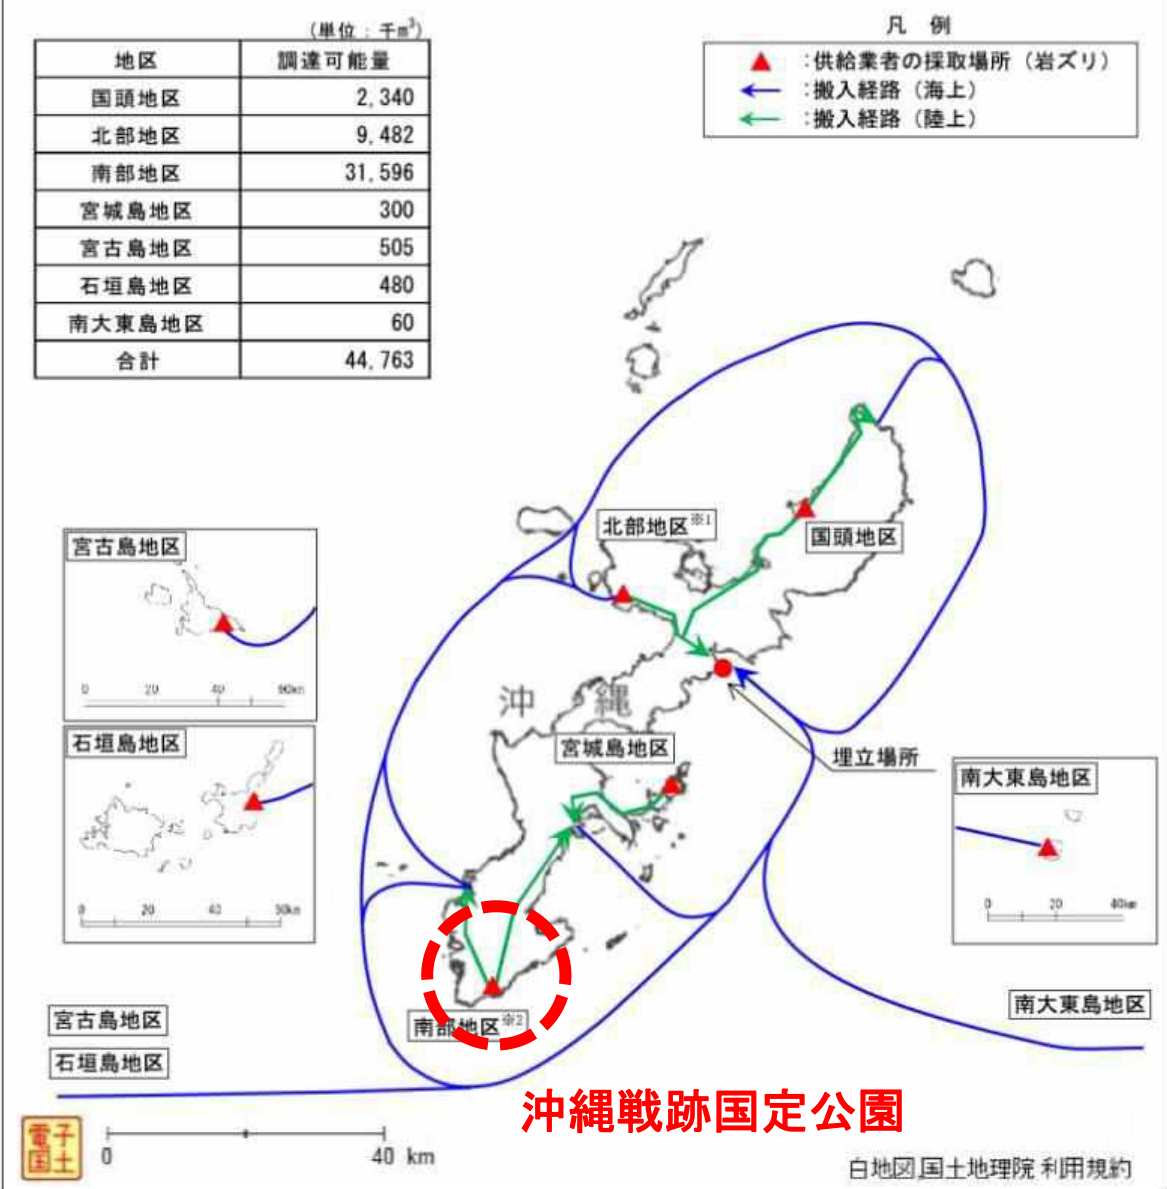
(単位：千$m^3$)

| 地区 | 調達可能量 |
|---|---|
| 国頭地区 | 2,340 |
| 北部地区 | 9,482 |
| 南部地区 | 31,596 |
| 宮城島地区 | 300 |
| 宮古島地区 | 505 |
| 石垣島地区 | 480 |
| 南大東島地区 | 60 |
| 合計 | 44,763 |

凡例
▲ ：供給業者の採取場所（岩ズリ）
：搬入経路（海上）
：搬入経路（陸上）

北部地区※1
国頭地区
沖縄
宮城島地区
埋立場所
南部地区※2

宮古島地区
0 20 40 60km

石垣島地区
0 20 40 50km

南大東島地区
0 20 40km

南大東島地区
宮古島地区
石垣島地区

沖縄戦跡国定公園

電子国土
0 40 km
白地図 国土地理院 利用規約